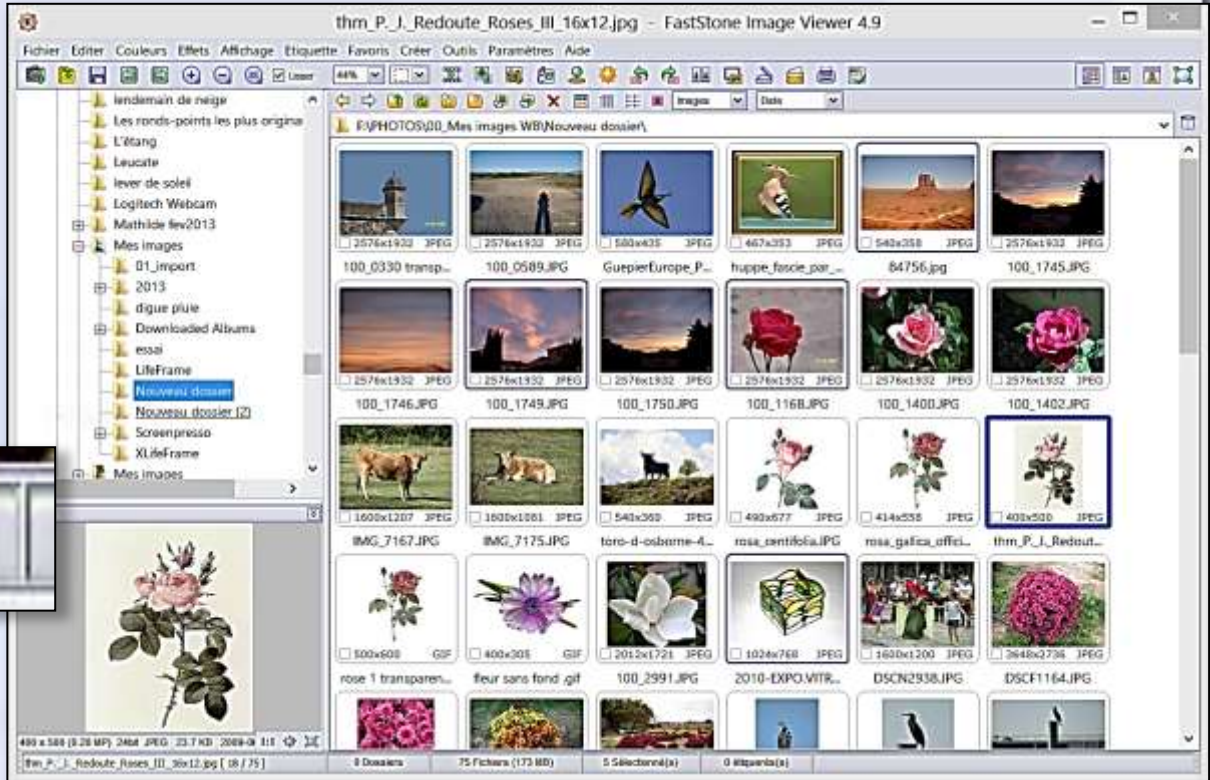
thm_P._J._Redoute_Roses_III_16x12.jpg - FastStone Image Viewer 4.9

Fichier Editer Couleurs Effets Affichage Etiquette Favoris Créer Outils Paramètres Aide

Lisser 44% Images Date

lendemain de neige
Les ronds-points les plus origina
L'étang
Leucate
lever de soleil
Logitech Webcam
Mathilde fev2013
Mes images
01_import
2013
digue pluie
Downloaded Albums
essai
LifeFrame
Nouveau dossier
Nouveau dossier (2)
Screenpresso
XLifeFrame
Mes images

F:\PHOTOS\00_Mes images WB\Nouveau dossier\

2576x1932 JPEG 100_0330 transp...
2576x1932 JPEG 100_0589.JPG
580x435 JPEG GuepierEurope_P...
467x353 JPEG huppe_fascie_par_...
540x358 JPEG 84756.jpg
2576x1932 JPEG 100_1745.JPG
2576x1932 JPEG 100_1746.JPG
2576x1932 JPEG 100_1749.JPG
2576x1932 JPEG 100_1750.JPG
2576x1932 JPEG 100_1168.JPG
2576x1932 JPEG 100_1400.JPG
2576x1932 JPEG 100_1402.JPG
1600x1207 JPEG IMG_7167.JPG
1600x1081 JPEG IMG_7175.JPG
540x360 JPEG toro-d-osborne-4...
490x677 JPEG rosa_centifolia.JPG
414x558 JPEG rosa_gallica_offici...
400x500 JPEG thm_P._J._Redout...
500x600 GIF rose 1 transparen...
400x305 GIF fleur sans fond .gif
2012x1721 JPEG 100_2991.JPG
1024x768 JPEG 2010-EXPO.VITR...
1600x1200 JPEG DSCN2938.JPG
2648x2736 JPEG DSCF1164.JPG

400 x 500 (0.20 MP) 24bit JPEG 23.7 KB 2009-0 1:1
thm_P._J._Redoute_Roses_III_16x12.jpg [ 18 / 75 ]
0 Dossiers
75 Fichiers (173 MB)
5 Sélectionné(s)
0 étiquette(s)